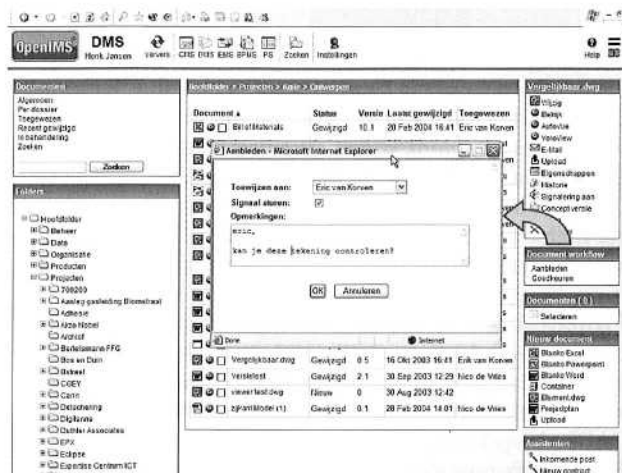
OpenIMS DMS Henk Jansen

Verwerk CMS DMS EMS BPMS PS Zoeken Instellingen

Help

Documenten
Algemeen
Per dossier
Toegewezen
Recent gewijzigd
In behandeling
Zoeken

Zoeken

Folders
Hoofdfolder
Beheer
Data
Organisatie
Producten
Projecten
700200
Aanleg gasleiding Biomelraat
Adhesie
Aldo Nobel
Archief
Bartelsmann FFG
Bos en Duin
Britsel
COEY
Cann
Detachering
Digiturns
Outfler Associates
EPX
Eclipse
Expertise Centrum ICT

Hoofdfolder > Projecten > Kaise > Ontwerpen

| Document | Status | Versie | Laatst gewijzigd | Toegewezen |
|---|---|---|---|---|
| Brief materials | Gewijzigd | 10.1 | 20 Feb 2004 16:41 | Eric van Korven |
| Vergelijkbaar.dwg | Gewijzigd | 0.5 | 16 Okt 2003 16:41 | Erik van Korven |
| Versietest | Gewijzigd | 2.1 | 30 Sep 2003 12:29 | Nico de Vries |
| vierentest.dwg | Nieuw | 0 | 30 Aug 2003 12:42 | |
| zijaanzichtdel (1) | Gewijzigd | 0.1 | 20 Feb 2004 14:01 | Nico de Vries |

Aanbieden - Microsoft Internet Explorer

Toewijzen aan: Eric van Korven
Signaal sturen:
Opmerkingen:
eric,

kan je deze tekening controleren?

OK Annuleren

Done
Internet

Vergelijkbaar.dwg
Wijzig
Bekijk
Activeer
Voorview
E-Mail
Upload
Eigenschappen
Historie
Signalering aan
Concept versie

Document workflow
Aanbieden
Goedkeuren

Documenten (0)
Selecteren

Nieuw document
Blanko Excel
Blanko Powerpoint
Blanko Word
Container
Element.dwg
Projectplan
Upload

Assistenten
Inkomende post
Nieuw contract